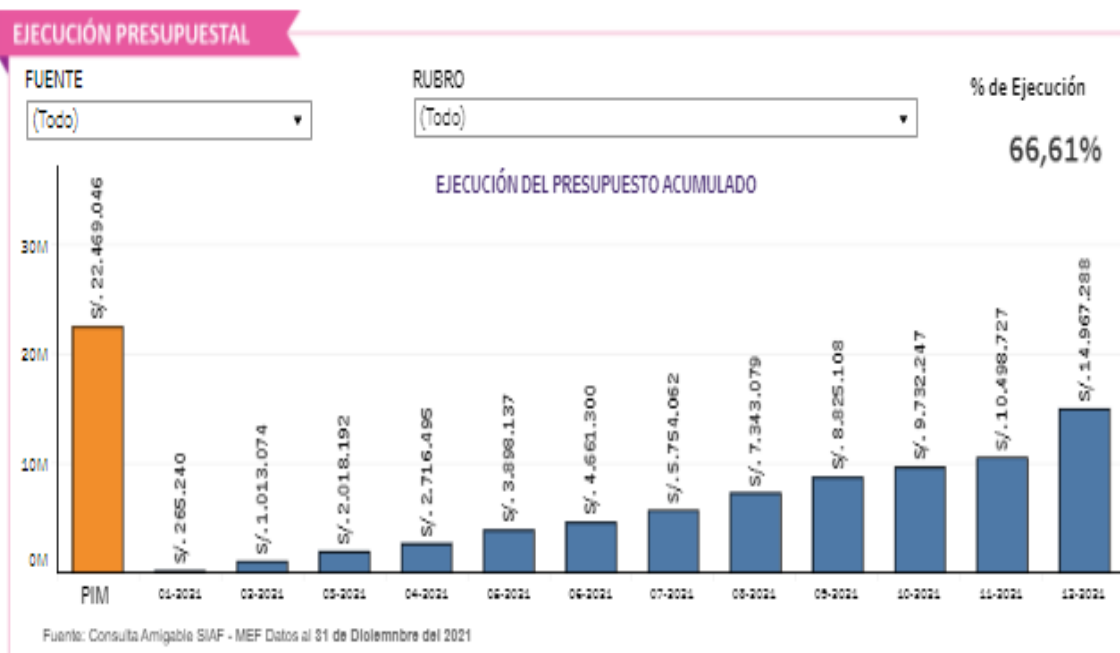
EJECUCIÓN PRESUPUESTAL

FUENTE
(Todo)

RUBRO
(Todo)

% de Ejecución
66,61%

EJECUCIÓN DEL PRESUPUESTO ACUMULADO

30M
20M
10M
0M

S/. 22.469.046
S/. 265.240
S/. 1.013.074
S/. 2.018.192
S/. 2.716.495
S/. 3.898.137
S/. 4.661.300
S/. 5.754.062
S/. 7.343.079
S/. 8.825.108
S/. 9.732.247
S/. 10.498.727
S/. 14.967.288

PIM
01-2021
02-2021
03-2021
04-2021
05-2021
06-2021
07-2021
08-2021
09-2021
10-2021
11-2021
12-2021

Fuente: Consulta Amigable SIAF - MEF Datos al 31 de Diciemnbre del 2021